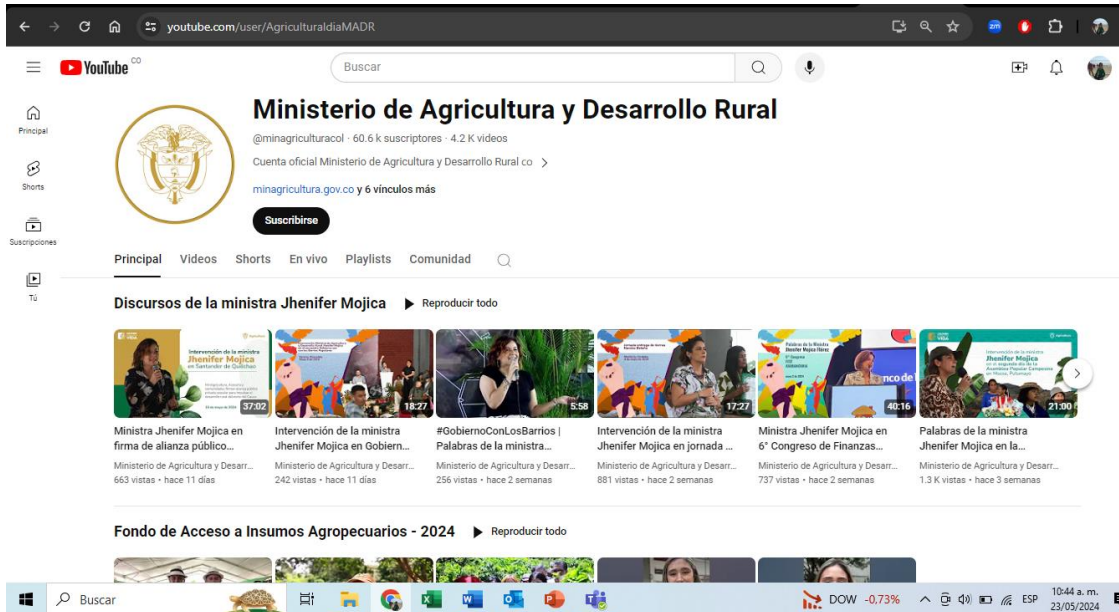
youtube.com/user/AgriculturaldiaMADR

YouTube CO

Buscar

Principal

Shorts

Suscripciones

Tú

Ministerio de Agricultura y Desarrollo Rural

@minagriculturacol · 60.6 k suscriptores · 4.2 K videos

Cuenta oficial Ministerio de Agricultura y Desarrollo Rural co >

minagricultura.gov.co y 6 vínculos más

Suscribirse

Principal Videos Shorts En vivo Playlists Comunidad

Discursos de la ministra Jhenifer Mojica ▶ Reproducir todo

37:02
Ministra Jhenifer Mojica en firma de alianza público...
Ministerio de Agricultura y Desarr...
663 vistas • hace 11 días

18:27
Intervención de la ministra Jhenifer Mojica en Gobiern...
Ministerio de Agricultura y Desarr...
242 vistas • hace 11 días

5:58
#GobiernoConLosBarrios | Palabras de la ministra...
Ministerio de Agricultura y Desarr...
256 vistas • hace 2 semanas

17:27
Intervención de la ministra Jhenifer Mojica en jornada ...
Ministerio de Agricultura y Desarr...
881 vistas • hace 2 semanas

40:16
Ministra Jhenifer Mojica en 6° Congreso de Finanzas...
Ministerio de Agricultura y Desarr...
737 vistas • hace 2 semanas

21:00
Palabras de la ministra Jhenifer Mojica en la...
Ministerio de Agricultura y Desarr...
1.3 K vistas • hace 3 semanas

Fondo de Acceso a Insumos Agropecuarios - 2024 ▶ Reproducir todo

Buscar

DOW -0,73%

ESP

10:44 a. m.
23/05/2024